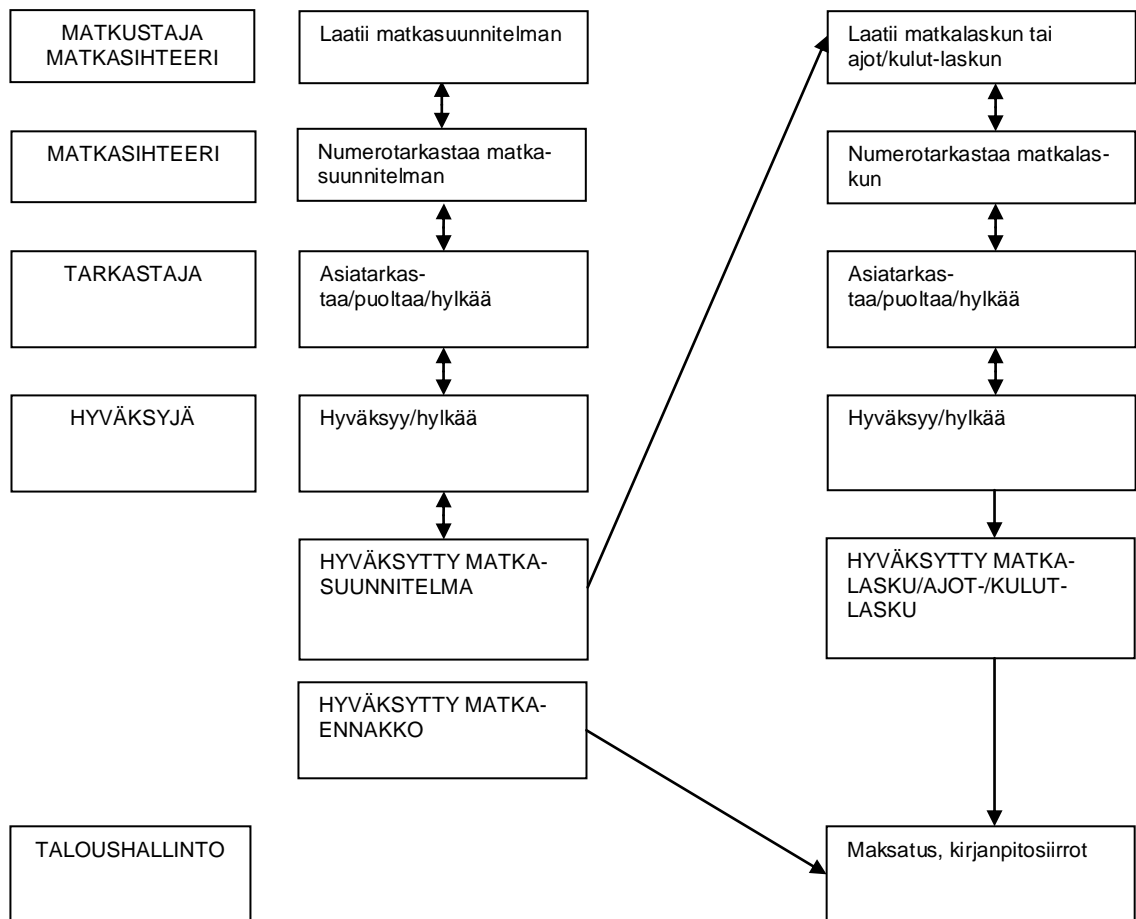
MATKUSTAJA MATKASIHTEERI

Laatii matkasuunnitelman

Laatii matkalaskun tai ajot/kulut-laskun

MATKASIHTEERI

Numerotarkastaa matkasuunnitelman

Numerotarkastaa matkalaskun

TARKASTAJA

Asiatarkastaa/puoltaa/hylkää

Asiatarkastaa/puoltaa/hylkää

HYVÄKSYJÄ

Hyväksyy/hylkää

Hyväksyy/hylkää

HYVÄKSYTTY MATKASUUNNITELMA

HYVÄKSYTTY MATKALASKU/AJOT-/KULUT-LASKU

HYVÄKSYTTY MATKAENNAKKO

TALOUSHALLINTO

Maksatus, kirjanpitosiirrot